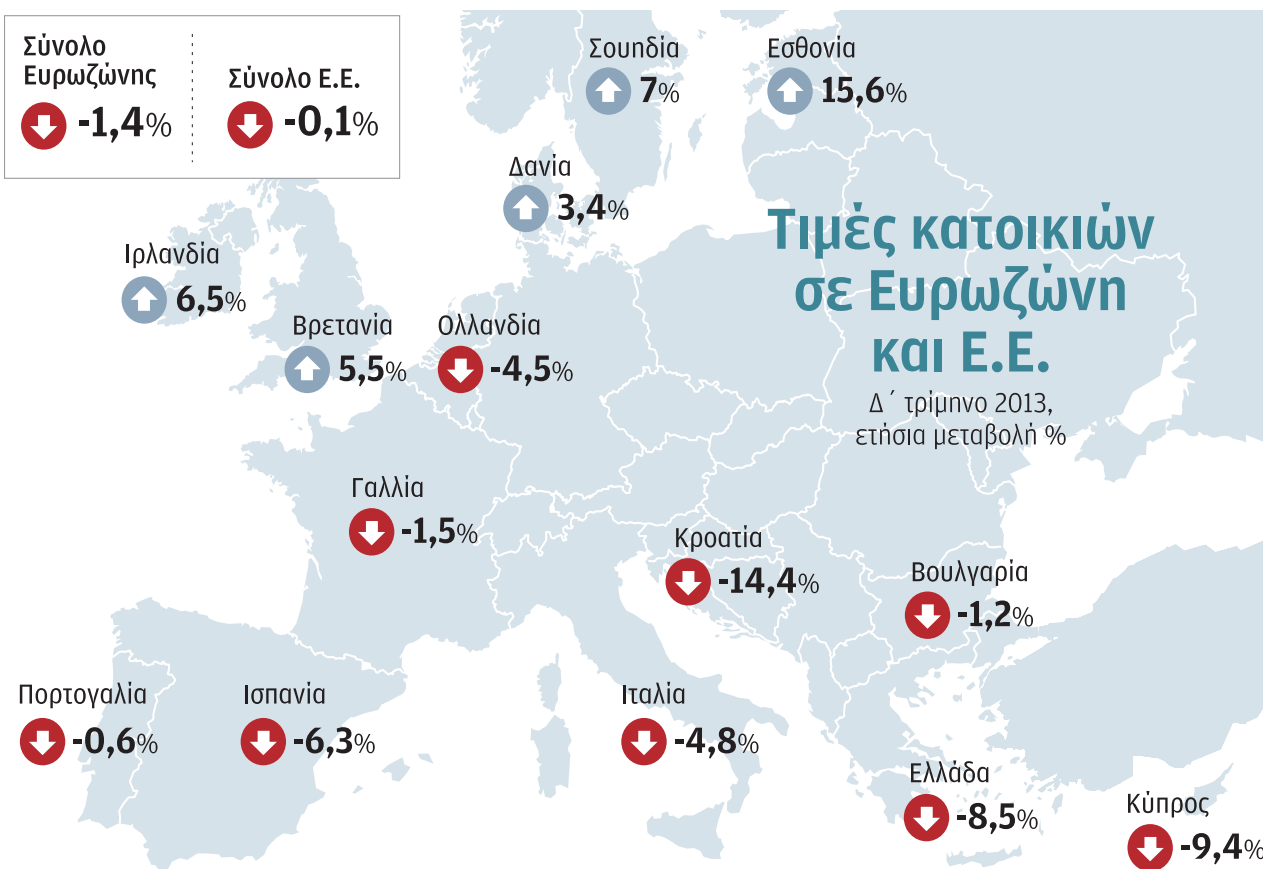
Σύνολο Ευρωζώνης
-1,4%

Σύνολο Ε.Ε.
-0,1%

Σουηδία
7%

Εσθονία
15,6%

Δανία
3,4%

Τιμές κατοικιών σε Ευρωζώνη και Ε.Ε.
Δ΄ τρίμηνο 2013, ετήσια μεταβολή %

Ιρλανδία
6,5%

Βρετανία
5,5%

Ολλανδία
-4,5%

Γαλλία
-1,5%

Κροατία
-14,4%

Βουλγαρία
-1,2%

Πορτογαλία
-0,6%

Ισπανία
-6,3%

Ιταλία
-4,8%

Ελλάδα
-8,5%

Κύπρος
-9,4%